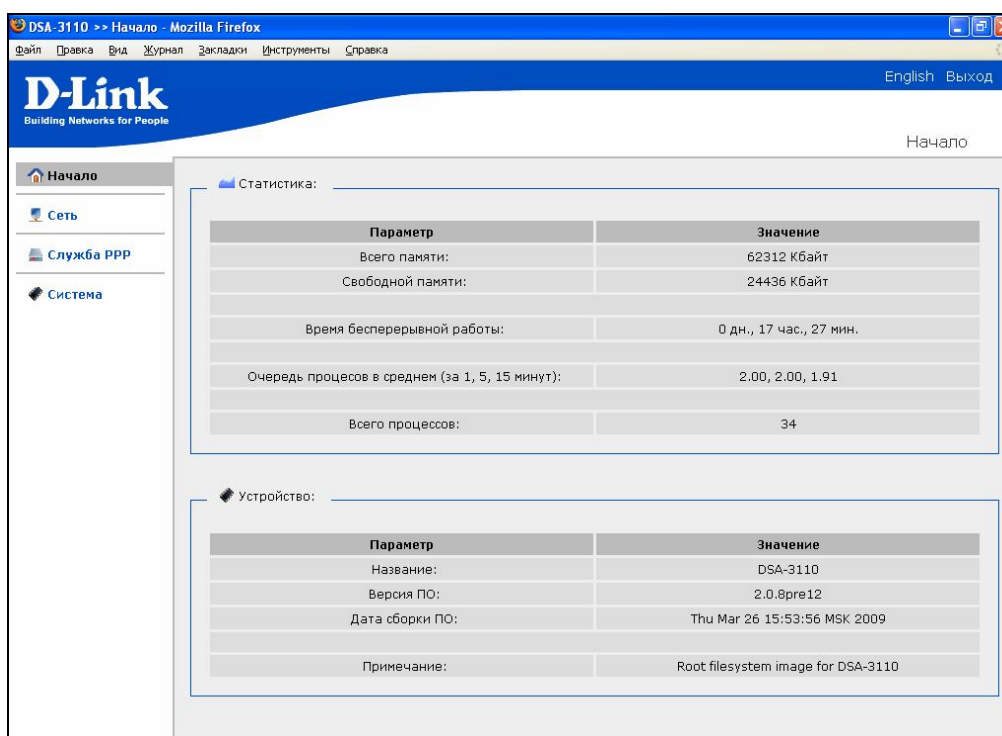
DSA-3110 >> Начало - Mozilla Firefox

Файл Правка Вид Журнал Закладки Инструменты Справка

D-Link
Building Networks for People

English Выход

Начало

Начало
Сеть
Служба PPP
Система

Статистика:

| Параметр | Значение |
|---|---|
| Всего памяти: | 62312 Кбайт |
| Свободной памяти: | 24436 Кбайт |
| | |
| Время бесперерывной работы: | 0 дн., 17 час., 27 мин. |
| | |
| Очередь процесов в среднем (за 1, 5, 15 минут): | 2.00, 2.00, 1.91 |
| | |
| Всего процессов: | 34 |

Устройство:

| Параметр | Значение |
|---|---|
| Название: | DSA-3110 |
| Версия ПО: | 2.0.8pre12 |
| Дата сборки ПО: | Thu Mar 26 15:53:56 MSK 2009 |
| | |
| Примечание: | Root filesystem image for DSA-3110 |